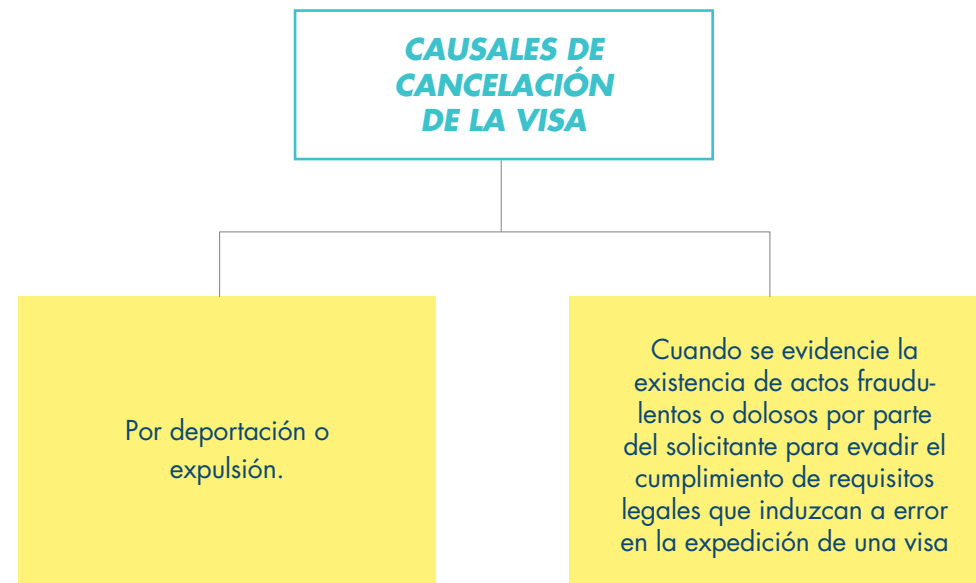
CAUSALES DE CANCELACIÓN DE LA VISA

Por deportación o expulsión.

Cuando se evidencie la existencia de actos fraudulentos o dolosos por parte del solicitante para evadir el cumplimiento de requisitos legales que induzcan a error en la expedición de una visa